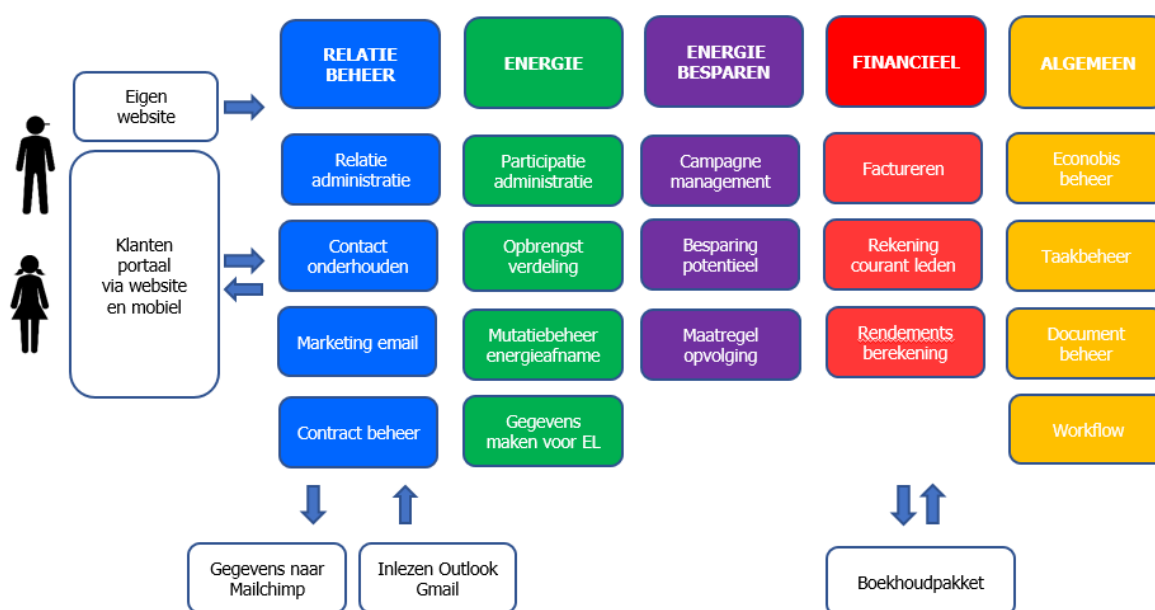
Eigen website

Klanten portaal via website en mobiel

RELATIE BEHEER

Relatie administratie

Contact onderhouden

Marketing email

Contract beheer

ENERGIE

Participatie administratie

Opbrengst verdeling

Mutatiebeheer energieafname

Gegevens maken voor EL

ENERGIE BESPAREN

Campagne management

Besparing potentieel

Maatregel opvolging

FINANCIEEL

Factureren

Rekening courant leden

Rendements berekening

ALGEMEEN

Econobis beheer

Taakbeheer

Document beheer

Workflow

Gegevens naar Mailchimp

Inlezen Outlook Gmail

Boekhoudpakket